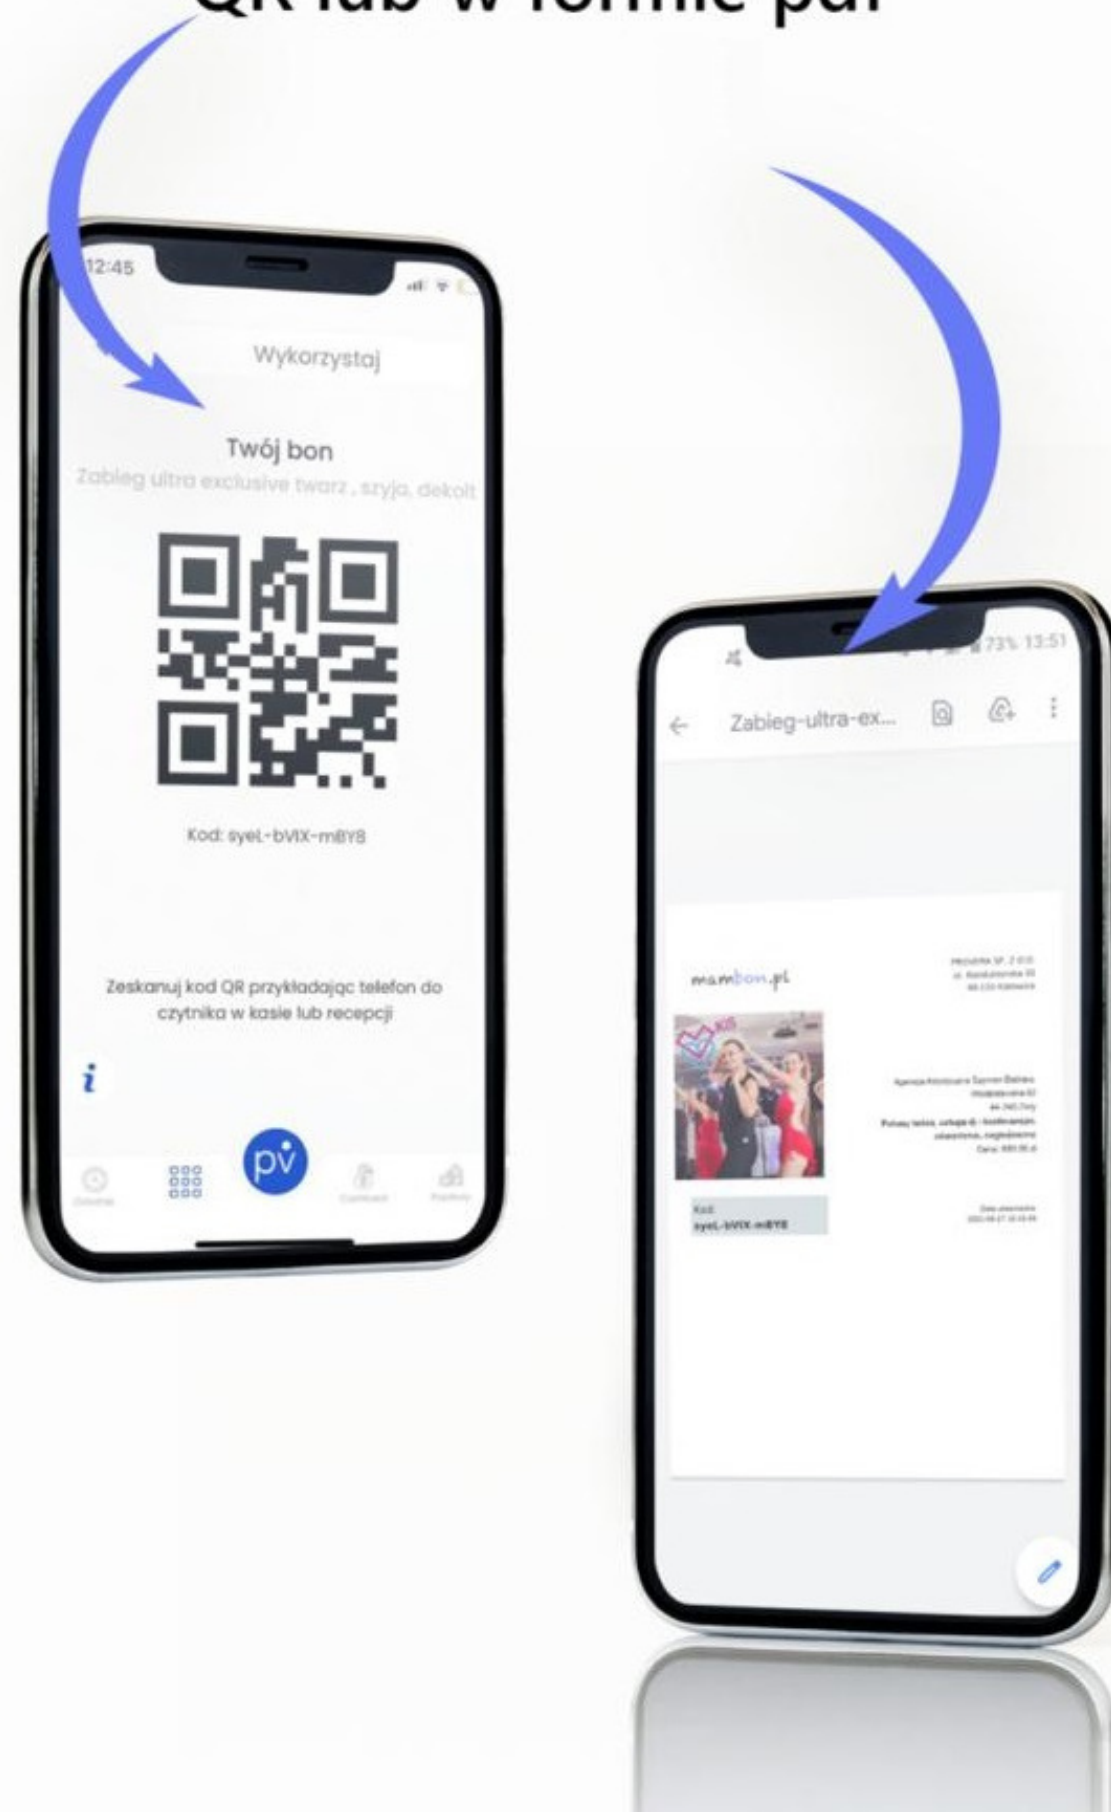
QR lub w formie pdf

12:45

Wykorzystaj

Twój bon

Zabieg ultra exclusive twarz , szyja, dekolt

Kod: syeL-bVIX-mBY8

Zeskanuj kod QR przykładając telefon do czytnika w kasie lub recepcji

i

pv

73% 13:51

Zabieg-ultra-ex...

mambon.pl

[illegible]

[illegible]

Kod
syeL-bVIX-mBY8

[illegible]